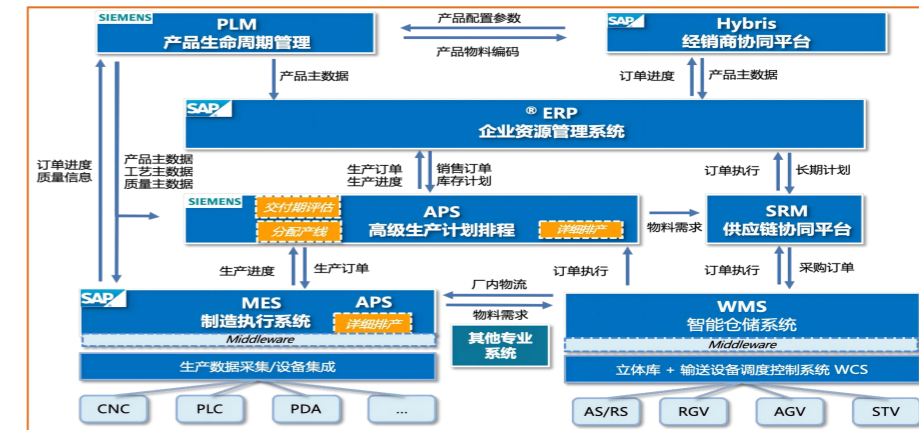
SIEMENS
PLM
产品生命周期管理

产品配置参数
产品物料编码

SAP
Hybris
经销商协同平台

产品主数据
订单进度
产品主数据

SAP
® ERP
企业资源管理系统

订单进度
质量信息

产品主数据
工艺主数据
质量主数据

生产订单
生产进度

销售订单
库存计划

订单执行
长期计划

SIEMENS
交付期评估
分配产线
APS
高级生产计划排程
详细排产

物料需求

SRM
供应链协同平台

生产进度
生产订单

订单执行

订单执行
采购订单

厂内物流

SAP
MES
制造执行系统
APS
详细排产
Middleware

物料需求

其他专业系统

WMS
智能仓储系统
Middleware

生产数据采集/设备集成

立体库 + 输送设备调度控制系统 WCS

CNC
PLC
PDA
...

AS/RS
RGV
AGV
STV